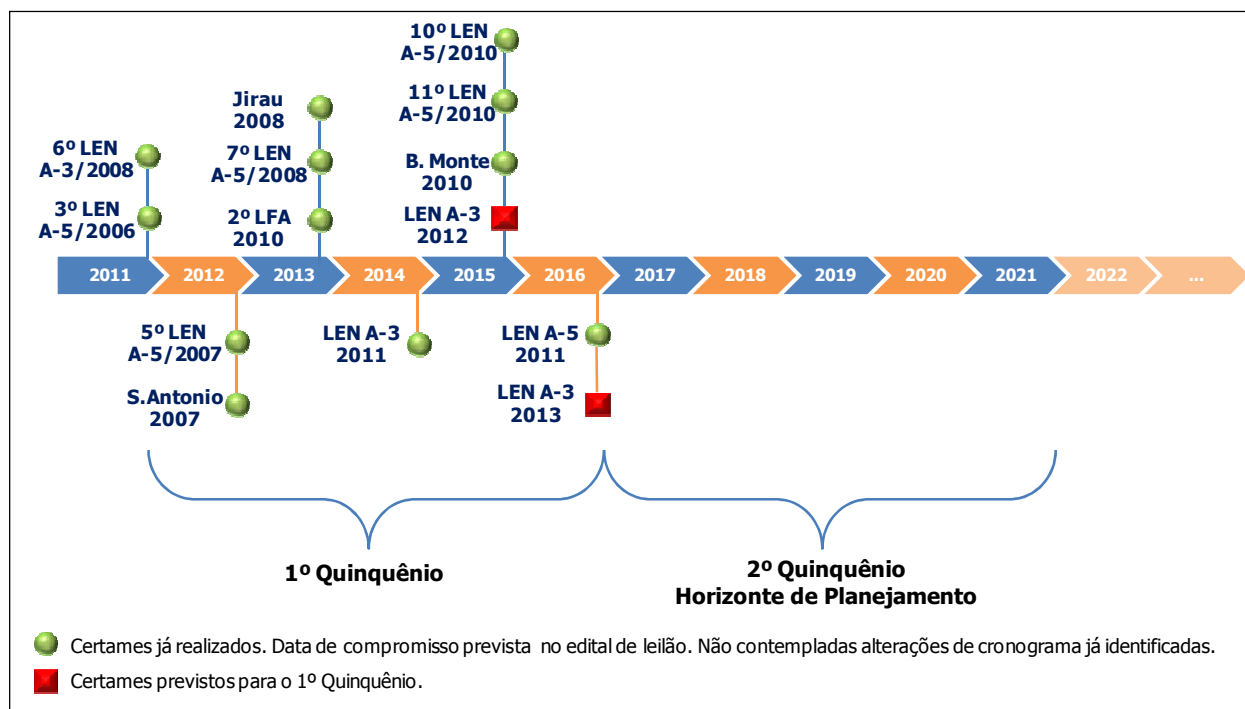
10º LEN A-5/2010

11º LEN A-5/2010

B. Monte 2010

LEN A-3 2012

Jirau 2008

7º LEN A-5/2008

2º LFA 2010

6º LEN A-3/2008

3º LEN A-5/2006

2011 2012 2013 2014 2015 2016 2017 2018 2019 2020 2021 2022 ...

5º LEN A-5/2007

S.Antonio 2007

LEN A-3 2011

LEN A-5 2011

LEN A-3 2013

1º Quinquênio

2º Quinquênio
Horizonte de Planejamento

Certames já realizados. Data de compromisso prevista no edital de leilão. Não contempladas alterações de cronograma já identificadas.

Certames previstos para o 1º Quinquênio.